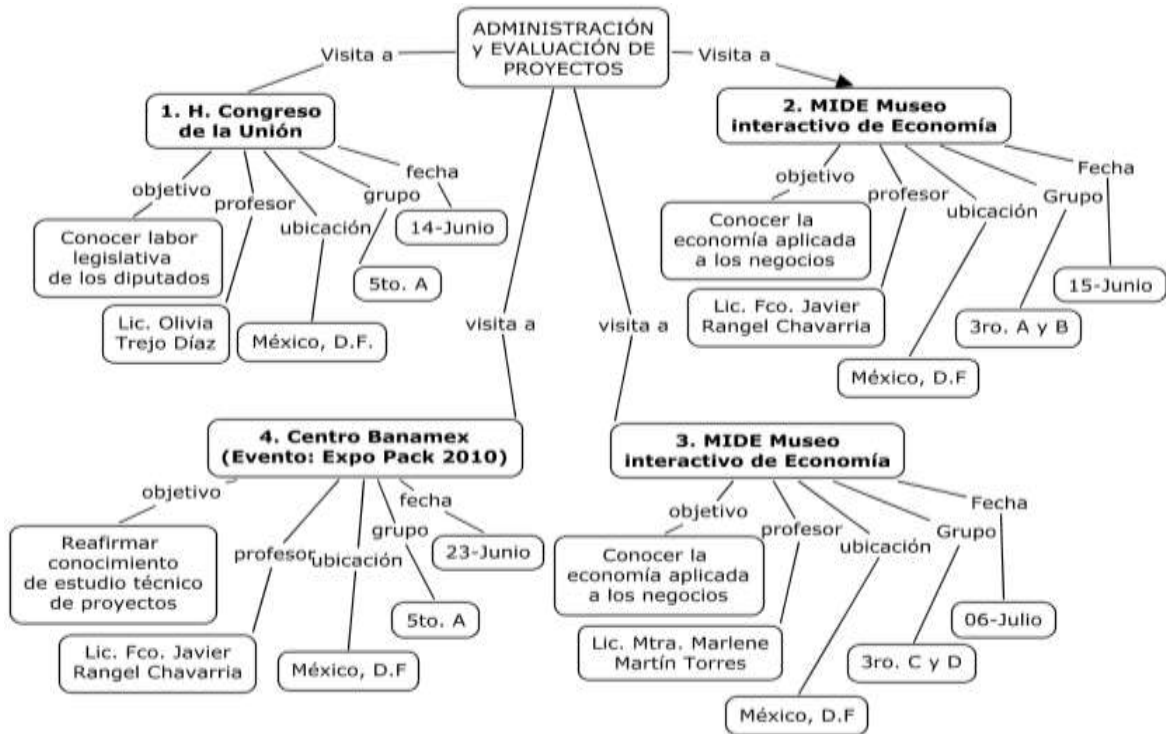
ADMINISTRACIÓN y EVALUACIÓN DE PROYECTOS

Visita a

Visita a

1. H. Congreso de la Unión

objetivo

profesor

ubicación

grupo

fecha

Conocer labor legislativa de los diputados

14-Junio

5to. A

Lic. Olivia Trejo Díaz

México, D.F.

2. MIDE Museo interactivo de Economía

objetivo

profesor

ubicación

Grupo

Fecha

Conocer la economía aplicada a los negocios

Lic. Fco. Javier Rangel Chavarria

15-Junio

3ro. A y B

México, D.F

visita a

visita a

4. Centro Banamex (Evento: Expo Pack 2010)

objetivo

profesor

ubicación

grupo

fecha

Reafirmar conocimiento de estudio técnico de proyectos

23-Junio

5to. A

Lic. Fco. Javier Rangel Chavarria

México, D.F

3. MIDE Museo interactivo de Economía

objetivo

profesor

ubicación

Grupo

Fecha

Conocer la economía aplicada a los negocios

Lic. Mtra. Marlene Martín Torres

06-Julio

3ro. C y D

México, D.F